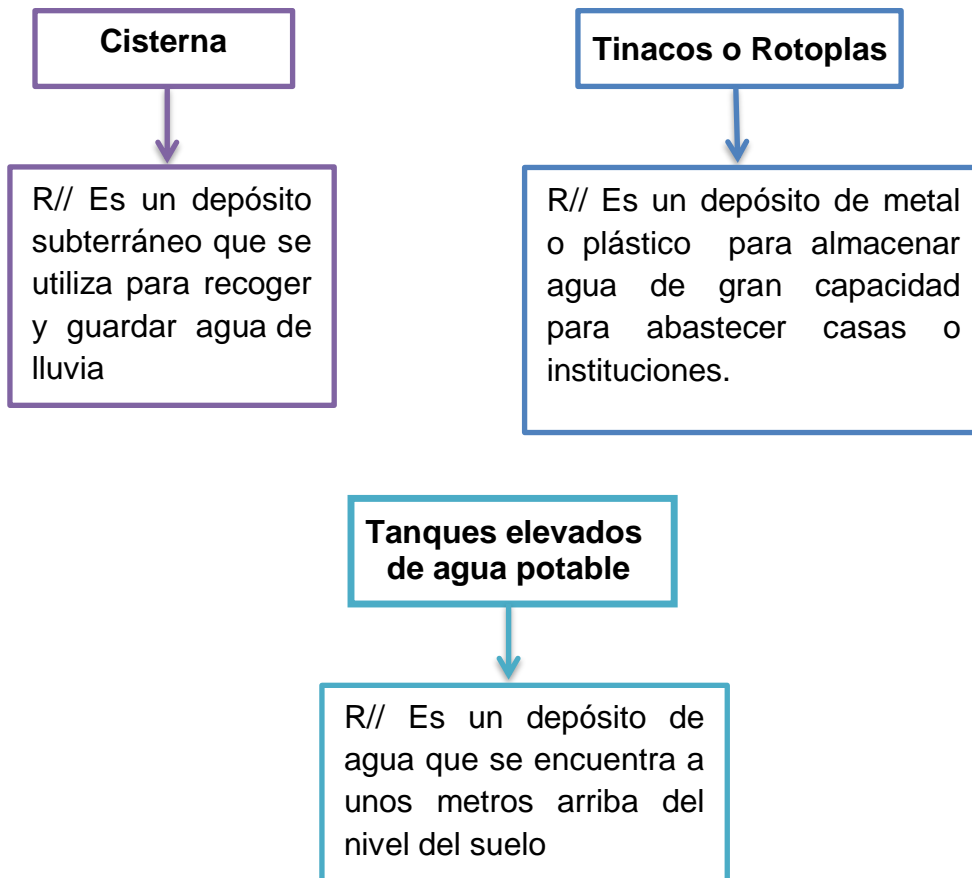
Cisterna

R// Es un depósito subterráneo que se utiliza para recoger y guardar agua de lluvia

Tinacos o Rotoplas

R// Es un depósito de metal o plástico para almacenar agua de gran capacidad para abastecer casas o instituciones.

Tanques elevados de agua potable

R// Es un depósito de agua que se encuentra a unos metros arriba del nivel del suelo